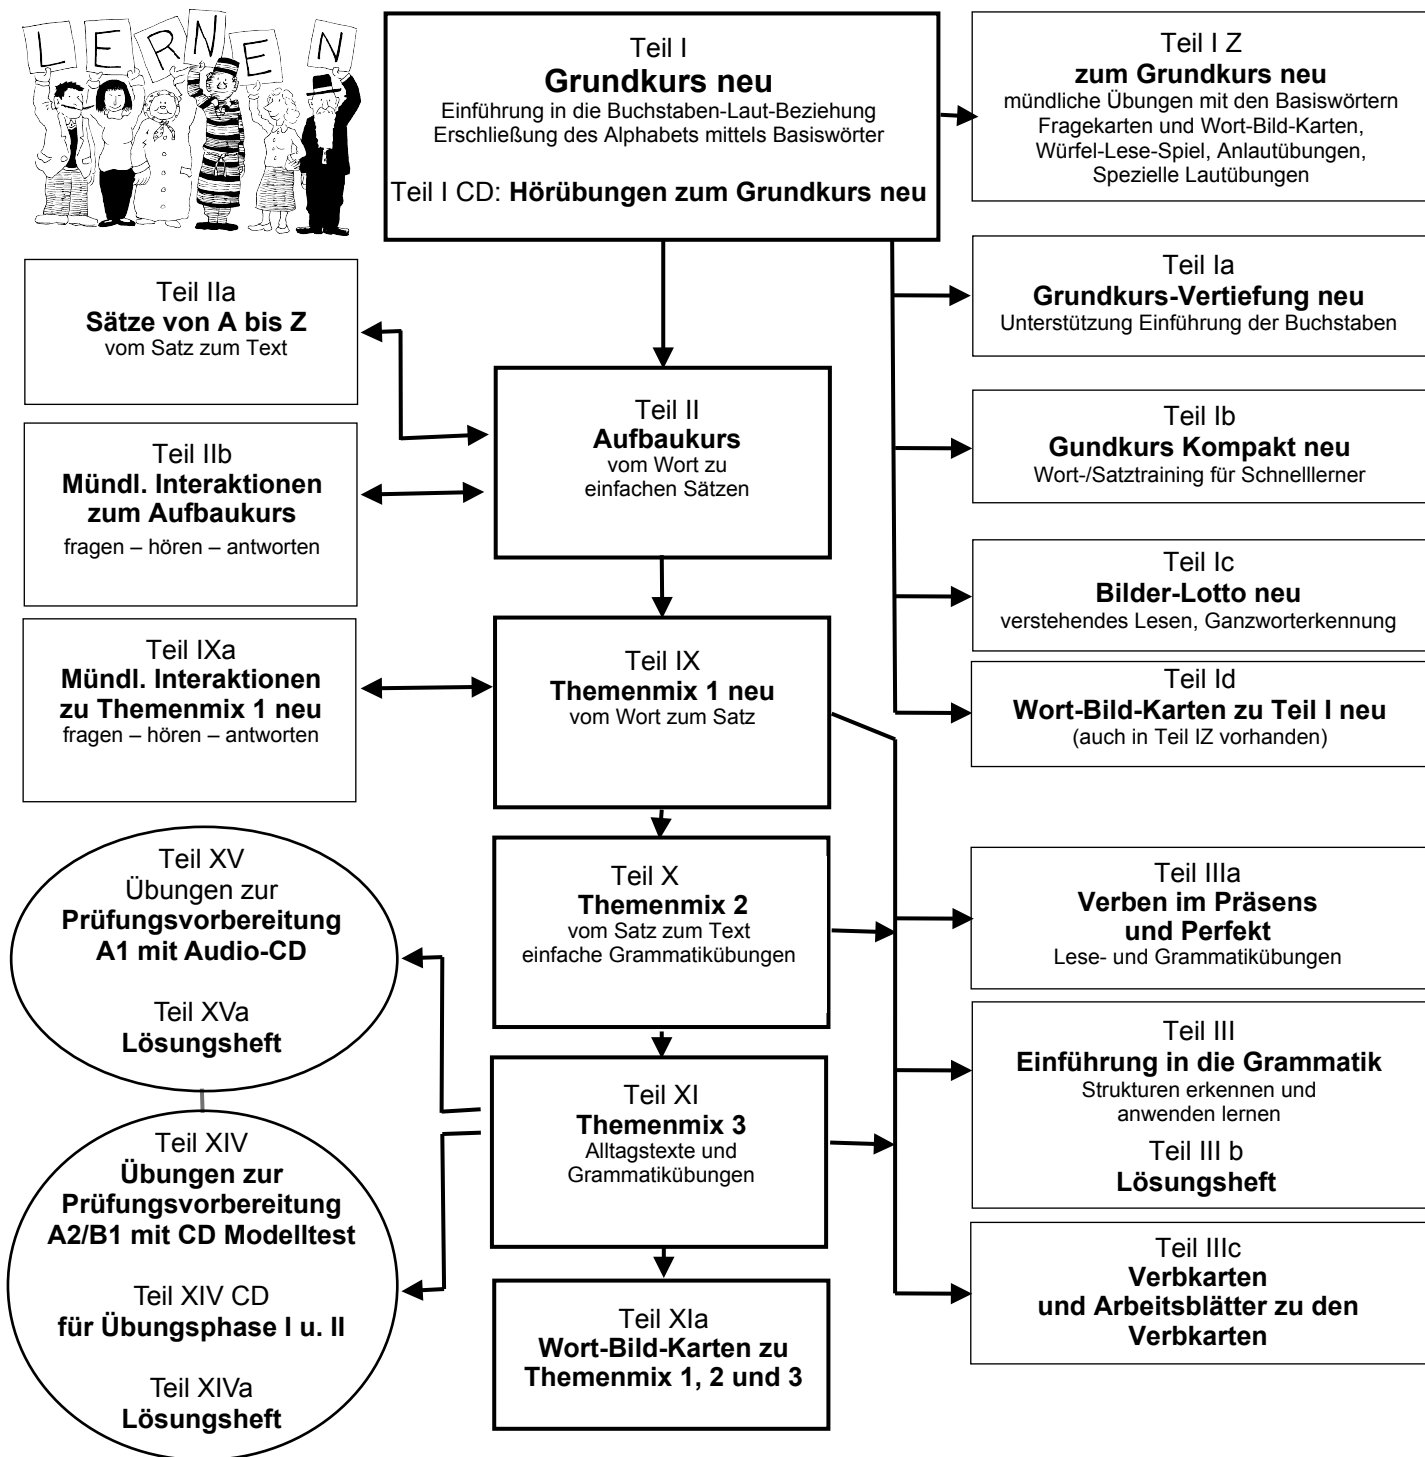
L E R N E N

Teil I
**Grundkurs neu**
Einführung in die Buchstaben-Laut-Beziehung
Erschließung des Alphabets mittels Basiswörter

Teil I CD: **Hörübungen zum Grundkurs neu**

Teil I Z
**zum Grundkurs neu**
mündliche Übungen mit den Basiswörtern
Fragekarten und Wort-Bild-Karten,
Würfel-Lese-Spiel, Anlautübungen,
Spezielle Lautübungen

Teil Ia
**Grundkurs-Vertiefung neu**
Unterstützung Einführung der Buchstaben

Teil Ib
**Gundkurs Kompakt neu**
Wort-/Satztraining für Schnelllerner

Teil Ic
**Bilder-Lotto neu**
verstehendes Lesen, Ganzworterkennung

Teil Id
**Wort-Bild-Karten zu Teil I neu**
(auch in Teil IZ vorhanden)

Teil IIa
**Sätze von A bis Z**
vom Satz zum Text

Teil II
**Aufbaukurs**
vom Wort zu einfachen Sätzen

Teil IIb
**Mündl. Interaktionen zum Aufbaukurs**
fragen – hören – antworten

Teil IXa
**Mündl. Interaktionen zu Themenmix 1 neu**
fragen – hören – antworten

Teil IX
**Themenmix 1 neu**
vom Wort zum Satz

Teil X
**Themenmix 2**
vom Satz zum Text
einfache Grammatikübungen

Teil IIIa
**Verben im Präsens und Perfekt**
Lese- und Grammatikübungen

Teil XV
Übungen zur
**Prüfungsvorbereitung A1 mit Audio-CD**

Teil XVa
**Lösungsheft**

Teil XI
**Themenmix 3**
Alltagstexte und Grammatikübungen

Teil III
**Einführung in die Grammatik**
Strukturen erkennen und anwenden lernen

Teil III b
**Lösungsheft**

Teil XIV
**Übungen zur Prüfungsvorbereitung A2/B1 mit CD Modelltest**

Teil XIV CD
**für Übungsphase I u. II**

Teil XIVa
**Lösungsheft**

Teil XIa
**Wort-Bild-Karten zu Themenmix 1, 2 und 3**

Teil IIIc
**Verbkarten und Arbeitsblätter zu den Verbkarten**